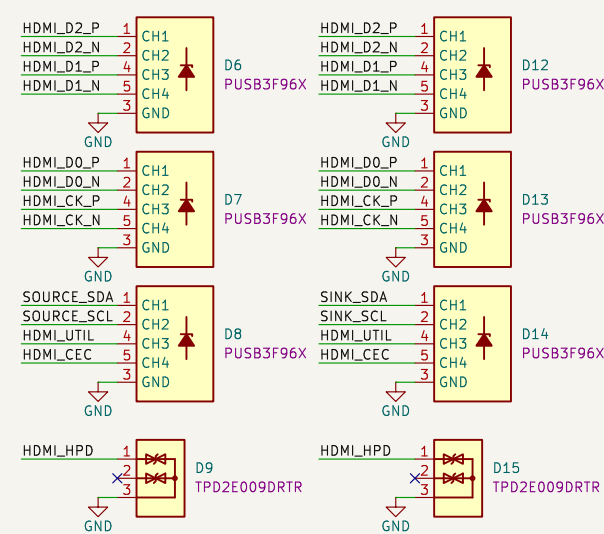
HDMI_D2_P 1 CH1
HDMI_D2_N 2 CH2
HDMI_D1_P 4 CH3
HDMI_D1_N 5 CH4
3 GND
D6
PUSB3F96X
GND

HDMI_D2_P 1 CH1
HDMI_D2_N 2 CH2
HDMI_D1_P 4 CH3
HDMI_D1_N 5 CH4
3 GND
D12
PUSB3F96X
GND

HDMI_D0_P 1 CH1
HDMI_D0_N 2 CH2
HDMI_CK_P 4 CH3
HDMI_CK_N 5 CH4
3 GND
D7
PUSB3F96X
GND

HDMI_D0_P 1 CH1
HDMI_D0_N 2 CH2
HDMI_CK_P 4 CH3
HDMI_CK_N 5 CH4
3 GND
D13
PUSB3F96X
GND

SOURCE_SDA 1 CH1
SOURCE_SCL 2 CH2
HDMI_UTIL 4 CH3
HDMI_CEC 5 CH4
3 GND
D8
PUSB3F96X
GND

SINK_SDA 1 CH1
SINK_SCL 2 CH2
HDMI_UTIL 4 CH3
HDMI_CEC 5 CH4
3 GND
D14
PUSB3F96X
GND

HDMI_HPD 1
2
3
D9
TPD2E009DRTR
GND

HDMI_HPD 1
2
3
D15
TPD2E009DRTR
GND